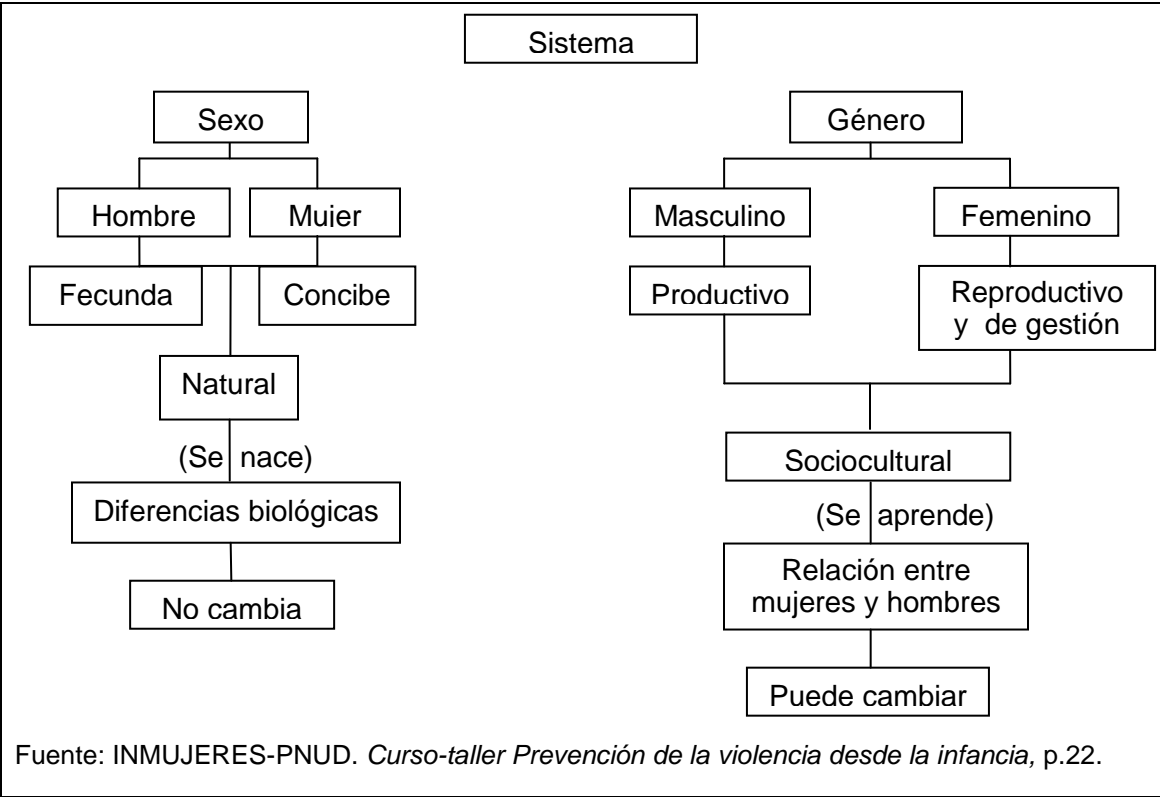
Sistema

Sexo

Hombre

Mujer

Fecunda

Concibe

Natural

(Se nace)

Diferencias biológicas

No cambia

Género

Masculino

Femenino

Productivo

Reproductivo y de gestión

Sociocultural

(Se aprende)

Relación entre mujeres y hombres

Puede cambiar

Fuente: INMUJERES-PNUD. *Curso-taller Prevención de la violencia desde la infancia,* p.22.